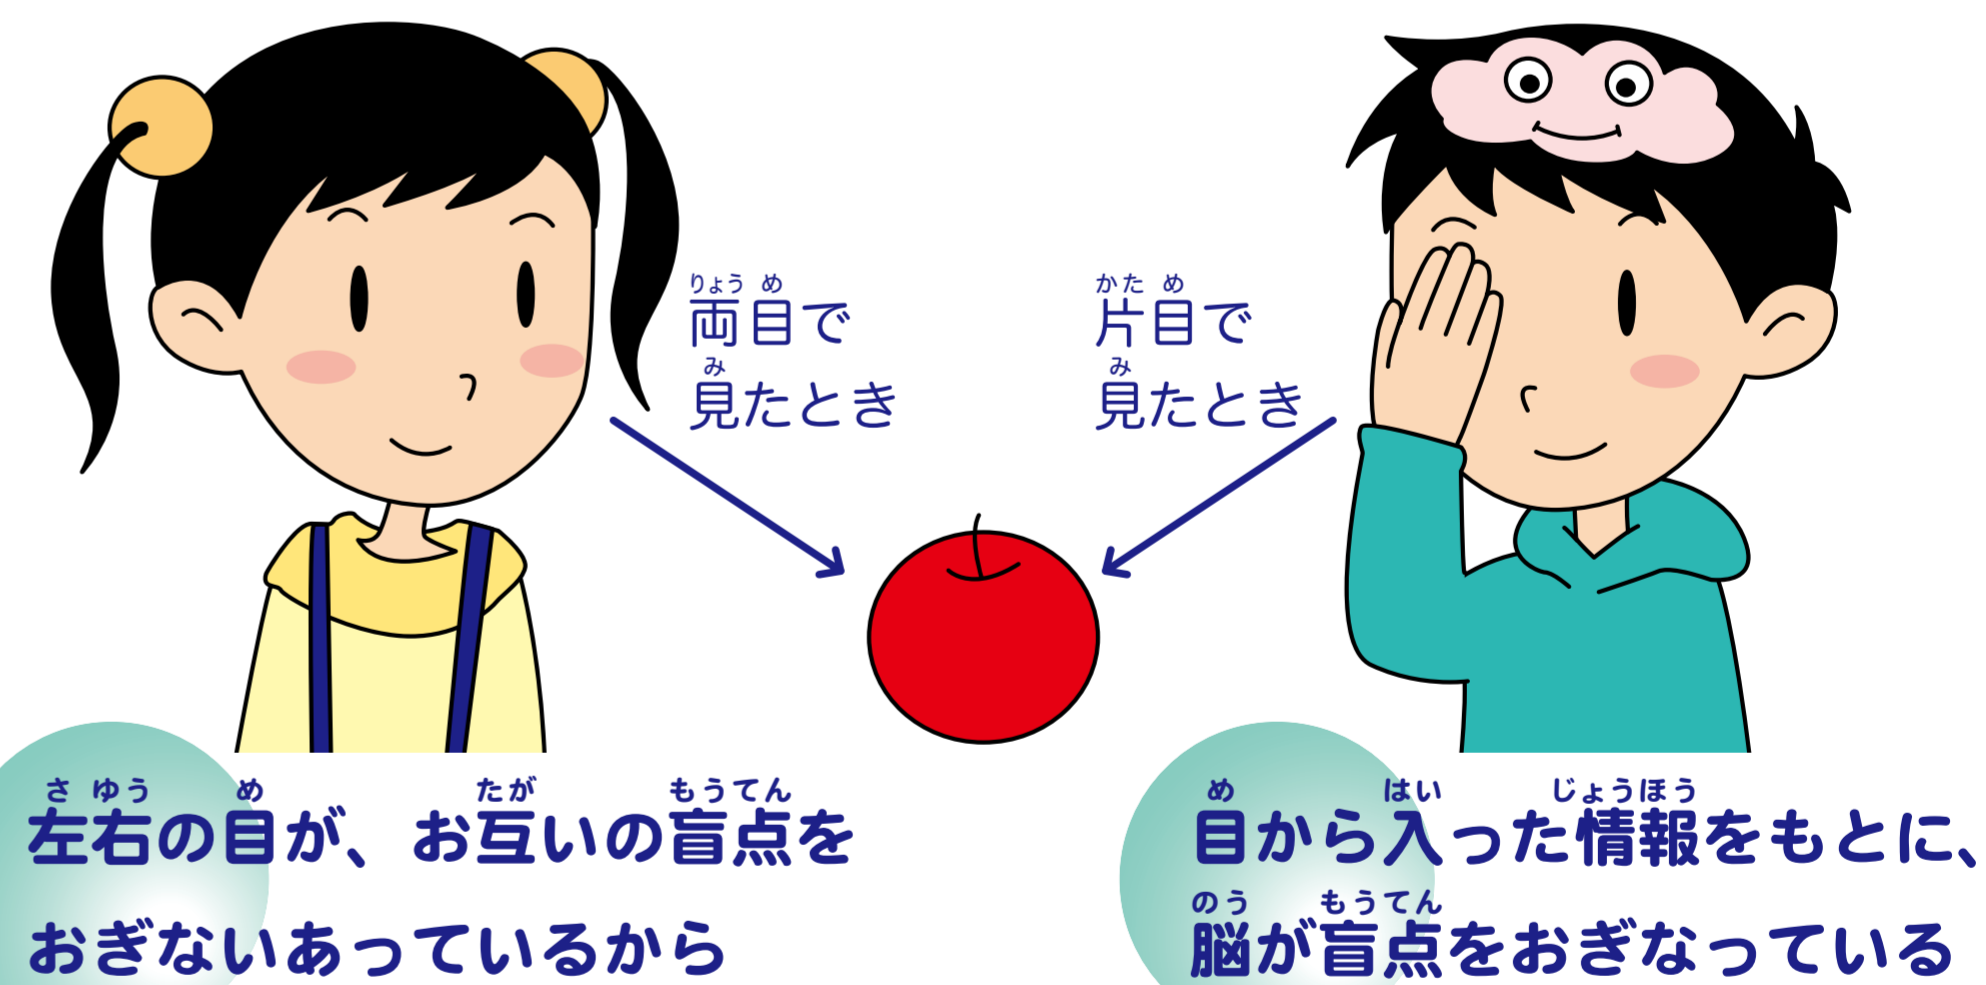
りょうめ
両目で
み
見たとき

かため
片目で
み
見たとき

さゆう　め　たが　もうてん
左右の目が、お互いの盲点を
おぎないあっているから

め　はい　じょうほう
目から入った情報をもとに、
のう　もうてん
脳が盲点をおぎなっている